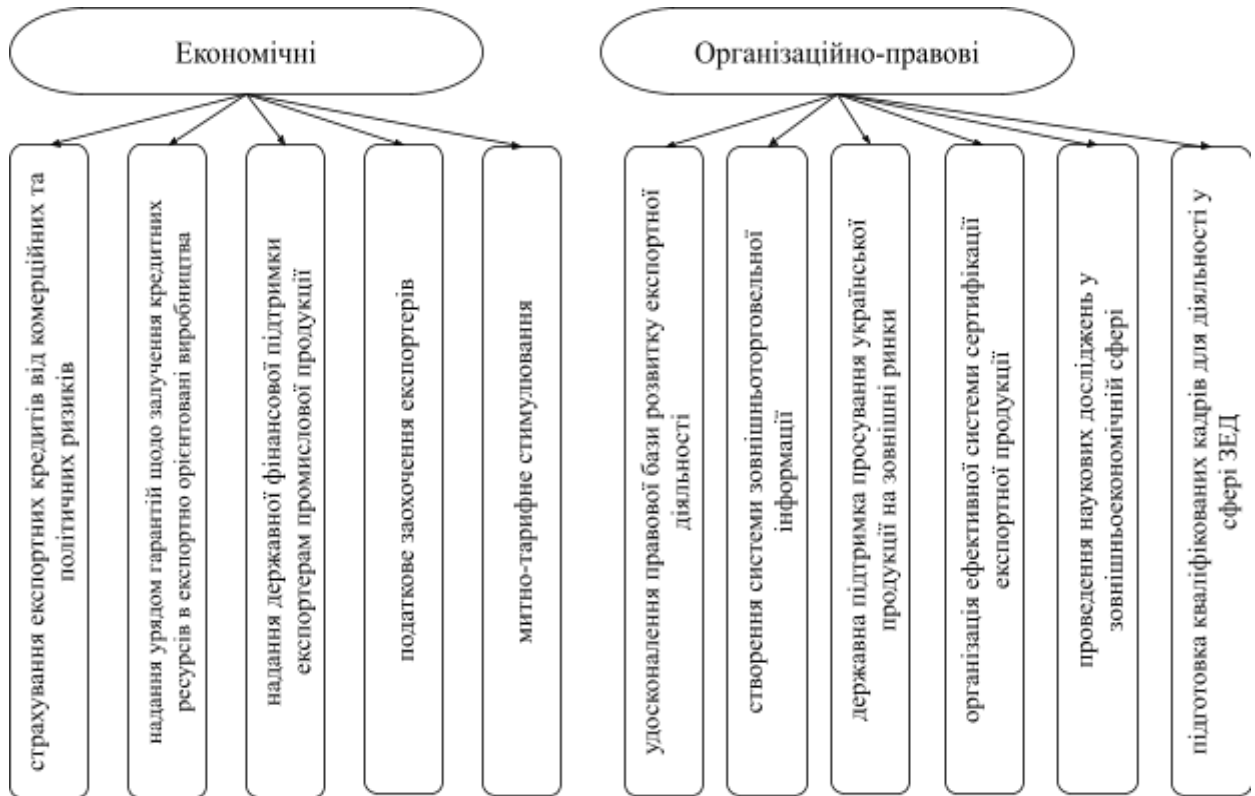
Економічні

страхування експортних кредитів від комерційних та політичних ризиків

надання урядом гарантій щодо залучення кредитних ресурсів в експортно орієнтовані виробництва

надання державної фінансової підтримки експортерам промислової продукції

податкове заохочення експортерів

митно-тарифне стимулювання

Організаційно-правові

удосконалення правової бази розвитку експортної діяльності

створення системи зовнішньоторговельної інформації

державна підтримка просування української продукції на зовнішні ринки

організація ефективної системи сертифікації експортної продукції

проведення наукових досліджень у зовнішньоекономічній сфері

підготовка кваліфікованих кадрів для діяльності у сфері ЗЕД